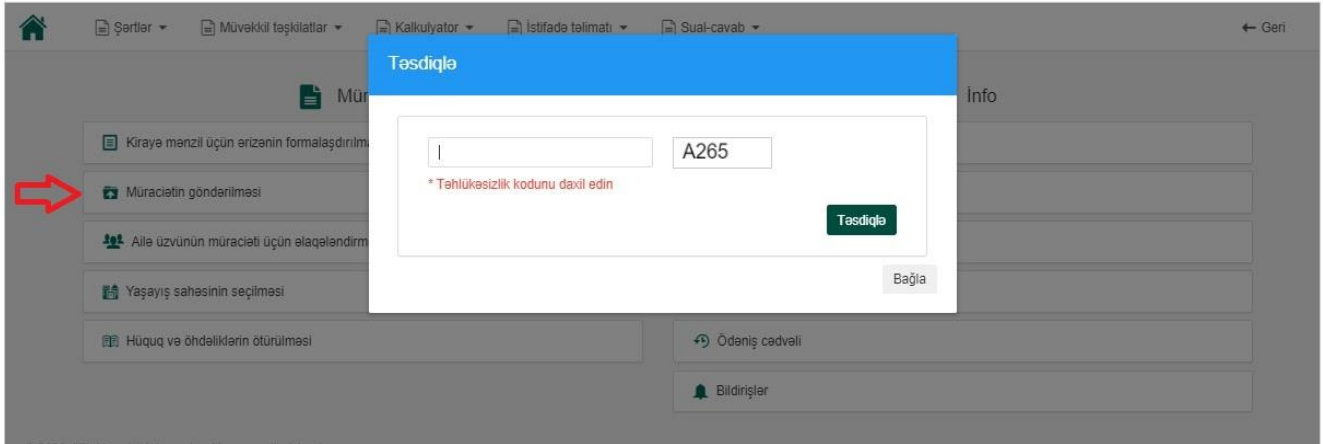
Şərtlər ▾ Müvəkkil təşkilatlar ▾ Kalkulyator ▾ İstifadə təlimatı ▾ Sual-cavab ▾ ← Geri

Mür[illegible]

İnfo

Kirayə mənzil üçün ərizənin formalaşdırılma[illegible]

Müraciətin göndərilməsi

Ailə üzvünün müraciəti üçün əlaqələndirm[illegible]

Yaşayış sahəsinin seçilməsi

Hüquq və öhdəliklərin ötürülməsi

Ödəniş cədvəli

Bildirişlər

Təsdiqlə

A265

* Təhlükəsizlik kodunu daxil edin

Təsdiqlə

Bağla